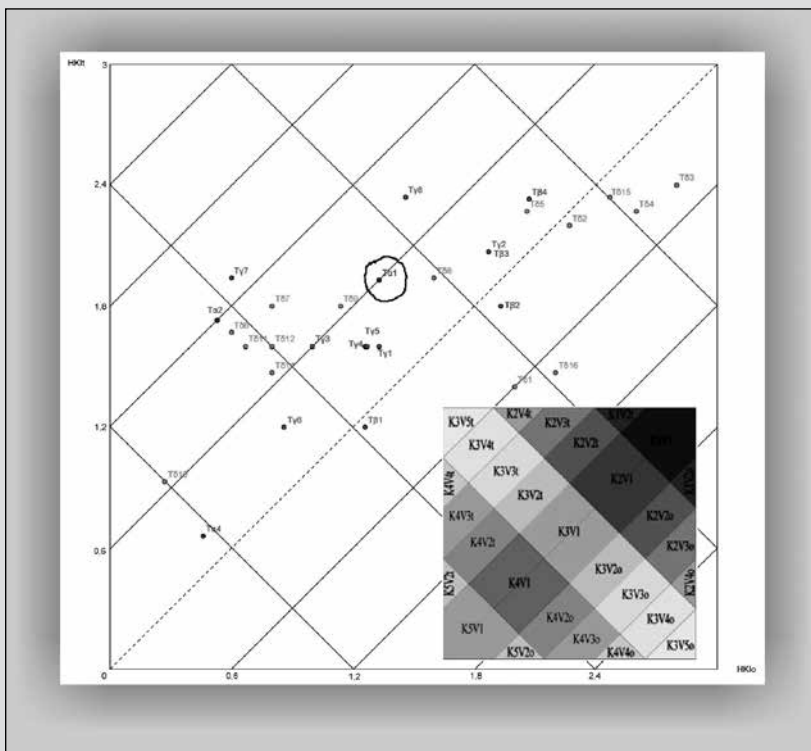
HKIt
3
2,4
1,8
1,2
0,6
0
0,6
1,2
1,8
2,4
HKIo

Ty8
Tβ4
Tδ5
Tδ15
Tδ3
Tδ4
Tδ2
Ty2
Tβ3
Ty7
Tα1
Tδ6
Tδ7
Tδ9
Tβ2
Tα2
Tδ8
Tδ11
Tδ12
Tγ3
Ty5
Ty4
Ty1
Tδ16
Tδ1
Tδ14
Ty6
Tβ1
Tδ10
Tα4

K3V5t
K2V4t
K2V3t
K1V2t
K1V1
K3V4t
K2V2t
K3V3t
K2V1
K4V4t
K3V2t
K4V3t
K2V2o
K3V1
K2V3o
K4V2t
K3V2o
K4V1
K3V3o
K5V2t
K4V2o
K3V4o
K5V1
K4V3o
K5V2o
K4V4o
K3V5o